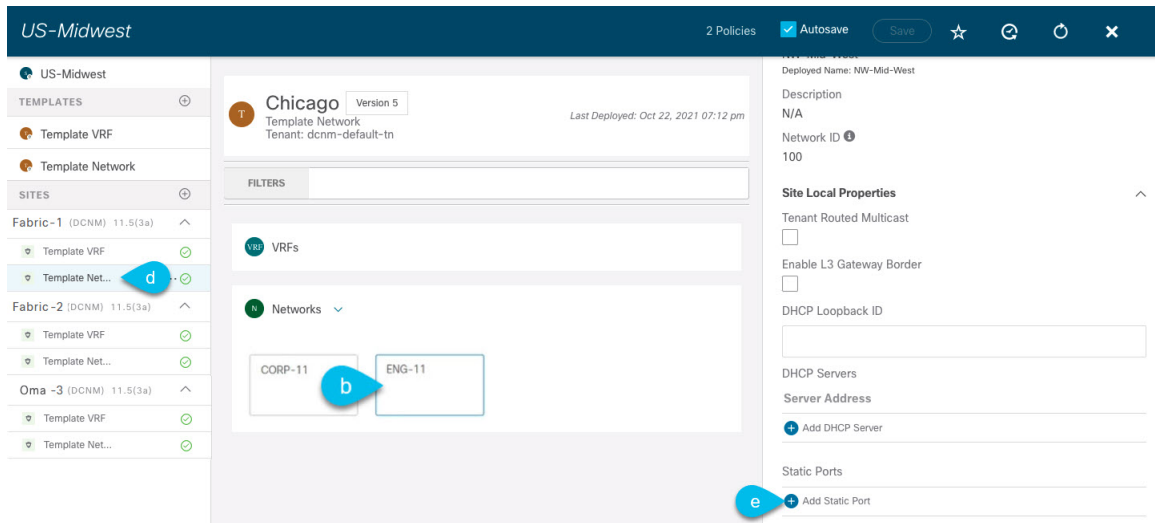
US-Midwest

2 Policies Autosave Save

US-Midwest

TEMPLATES

Template VRF

Template Network

SITES

Fabric-1 (DCNM) 11.5(3a)

Template VRF

Template Net...

d

Fabric-2 (DCNM) 11.5(3a)

Template VRF

Template Net...

Oma -3 (DCNM) 11.5(3a)

Template VRF

Template Net...

T

Chicago Version 5

Template Network

Tenant: dcnm-default-tn

Last Deployed: Oct 22, 2021 07:12 pm

FILTERS

VRF VRFs

N Networks

CORP-11

ENG-11

b

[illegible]

Deployed Name: NW-Mid-West

Description

N/A

Network ID

100

Site Local Properties

Tenant Routed Multicast

Enable L3 Gateway Border

DHCP Loopback ID

DHCP Servers

Server Address

Add DHCP Server

Static Ports

e

Add Static Port